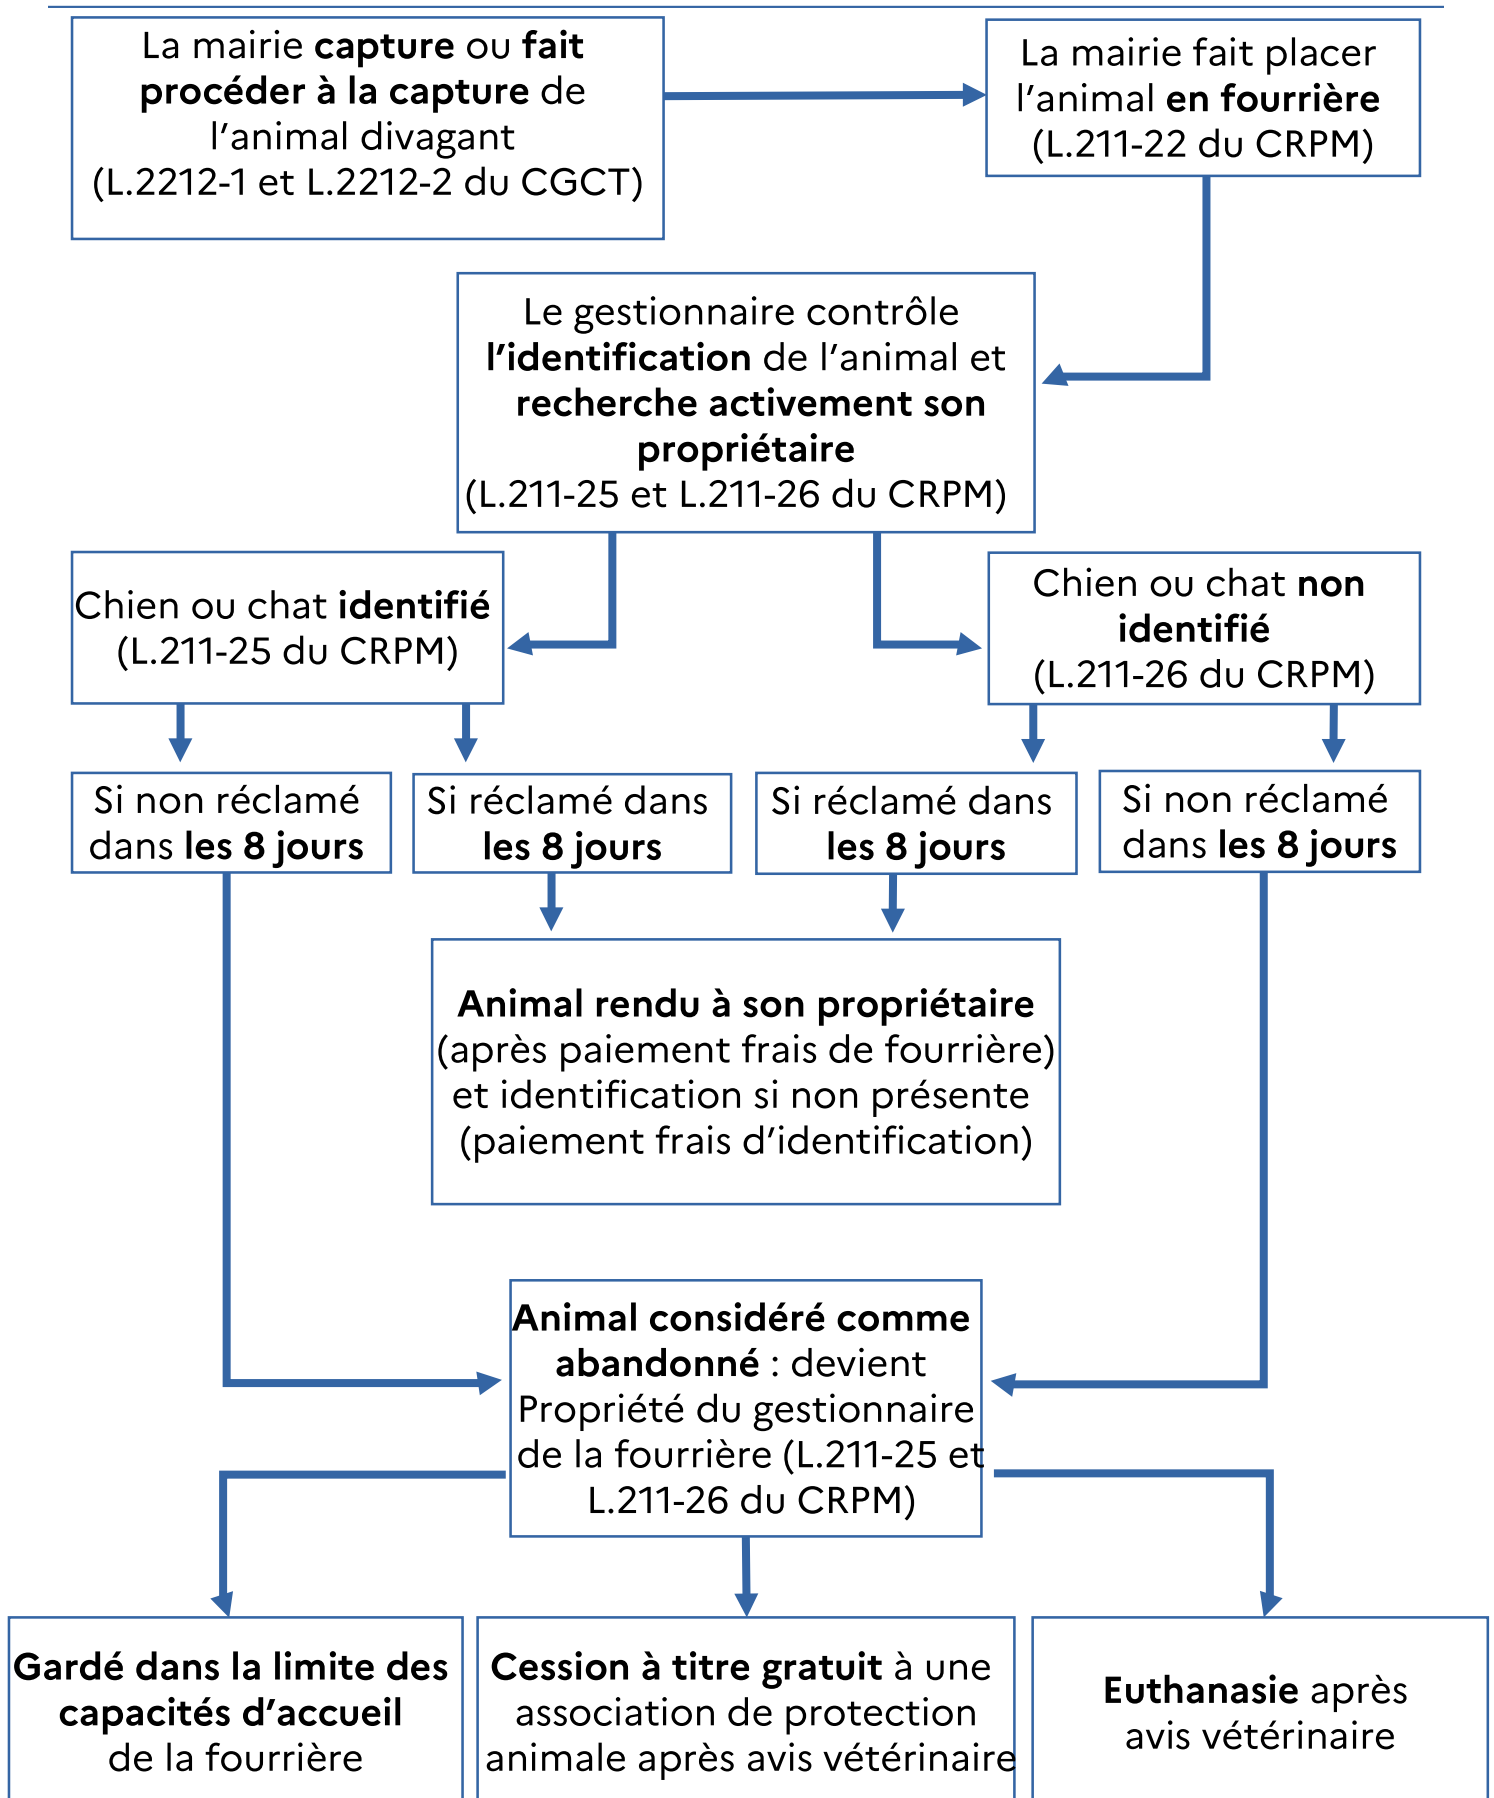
La mairie capture ou fait procéder à la capture de l’animal divagant (L.2212-1 et L.2212-2 du CGCT)

La mairie fait placer l’animal en fourrière (L.211-22 du CRPM)

Le gestionnaire contrôle l’identification de l’animal et recherche activement son propriétaire (L.211-25 et L.211-26 du CRPM)

Chien ou chat identifié (L.211-25 du CRPM)

Chien ou chat non identifié (L.211-26 du CRPM)

Si non réclamé dans les 8 jours

Si réclamé dans les 8 jours

Si réclamé dans les 8 jours

Si non réclamé dans les 8 jours

Animal rendu à son propriétaire (après paiement frais de fourrière) et identification si non présente (paiement frais d’identification)

Animal considéré comme abandonné : devient Propriété du gestionnaire de la fourrière (L.211-25 et L.211-26 du CRPM)

Gardé dans la limite des capacités d’accueil de la fourrière

Cession à titre gratuit à une association de protection animale après avis vétérinaire

Euthanasie après avis vétérinaire